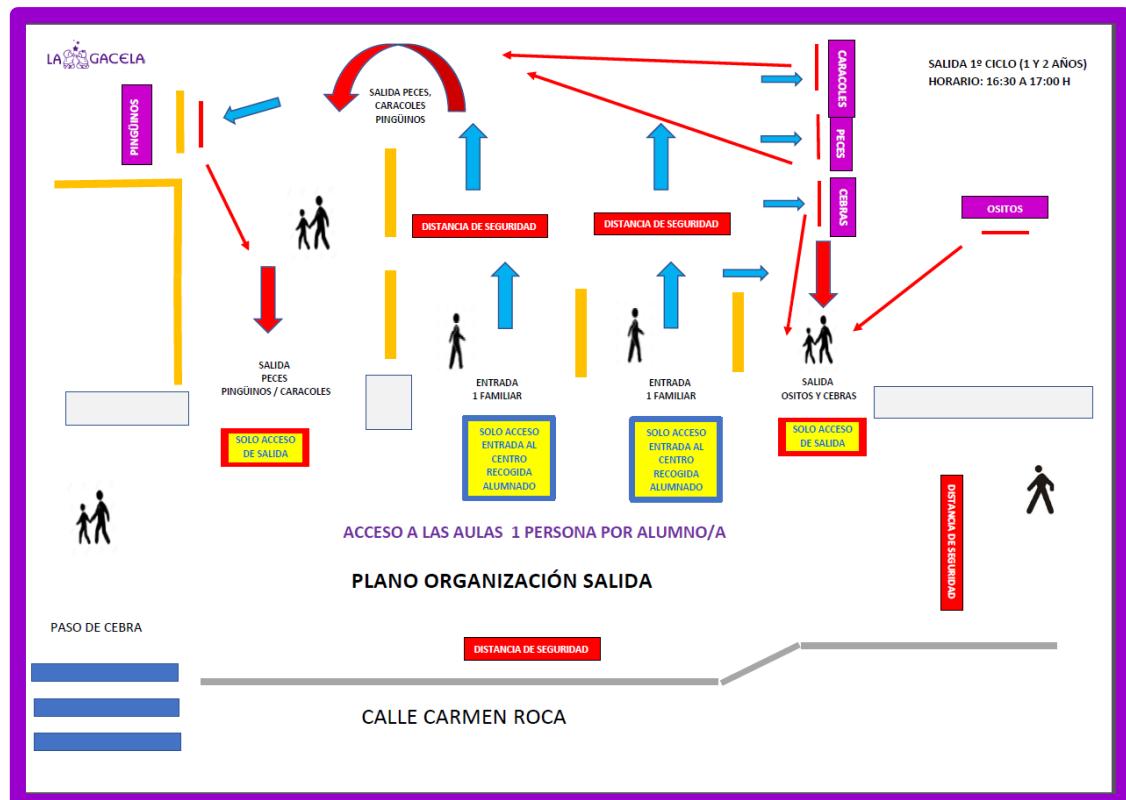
LA GACELA

SALIDA 1º CICLO (1 Y 2 AÑOS)
HORARIO: 16:30 A 17:00 H

SALIDA PECES, CARACOLES PINGÜINOS

PINGÜINOS

CARACOLES

PECES

CEBRAS

OSITOS

DISTANCIA DE SEGURIDAD

DISTANCIA DE SEGURIDAD

SALIDA PECES PINGÜINOS / CARACOLES

ENTRADA 1 FAMILIAR

ENTRADA 1 FAMILIAR

SALIDA OSITOS Y CEBRAS

SOLO ACCESO DE SALIDA

SOLO ACCESO ENTRADA AL CENTRO RECOGIDA ALUMNADO

SOLO ACCESO ENTRADA AL CENTRO RECOGIDA ALUMNADO

SOLO ACCESO DE SALIDA

DISTANCIA DE SEGURIDAD

ACCESO A LAS AULAS 1 PERSONA POR ALUMNO/A

PLANO ORGANIZACIÓN SALIDA

PASO DE CEBRA

DISTANCIA DE SEGURIDAD

CALLE CARMEN ROCA